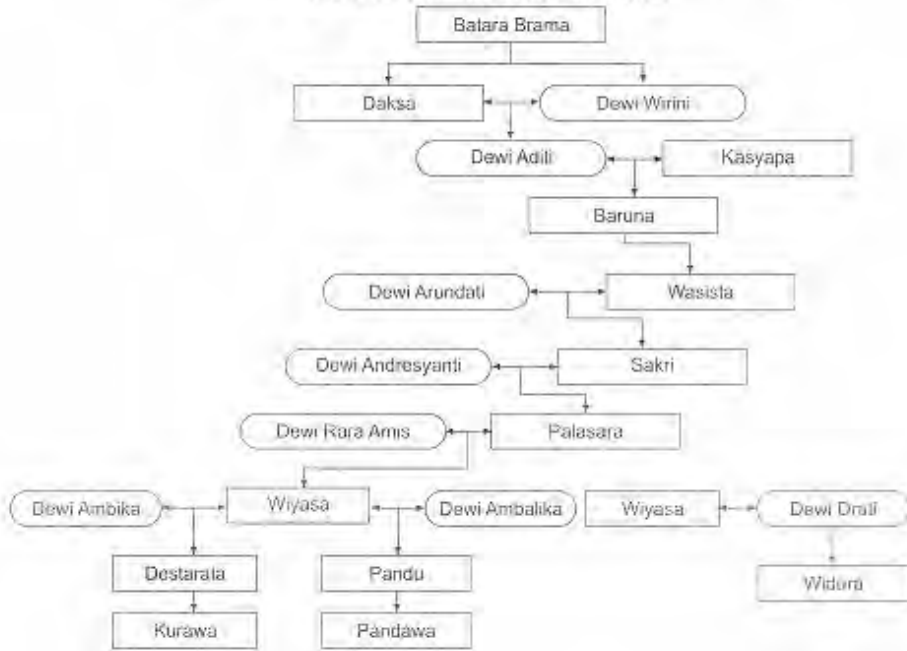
Batara Brama

Daksa

Dewi Wirini

Dewi Aditi

Kasyapa

Baruna

Dewi Arundati

Wasista

Dewi Andresyanti

Sakri

Dewi Rara Amis

Palasara

Dewi Ambika

Wiyasa

Dewi Ambalika

Wiyasa

Dewi Drati

Destarata

Pandu

Widura

Kurawa

Pandawa